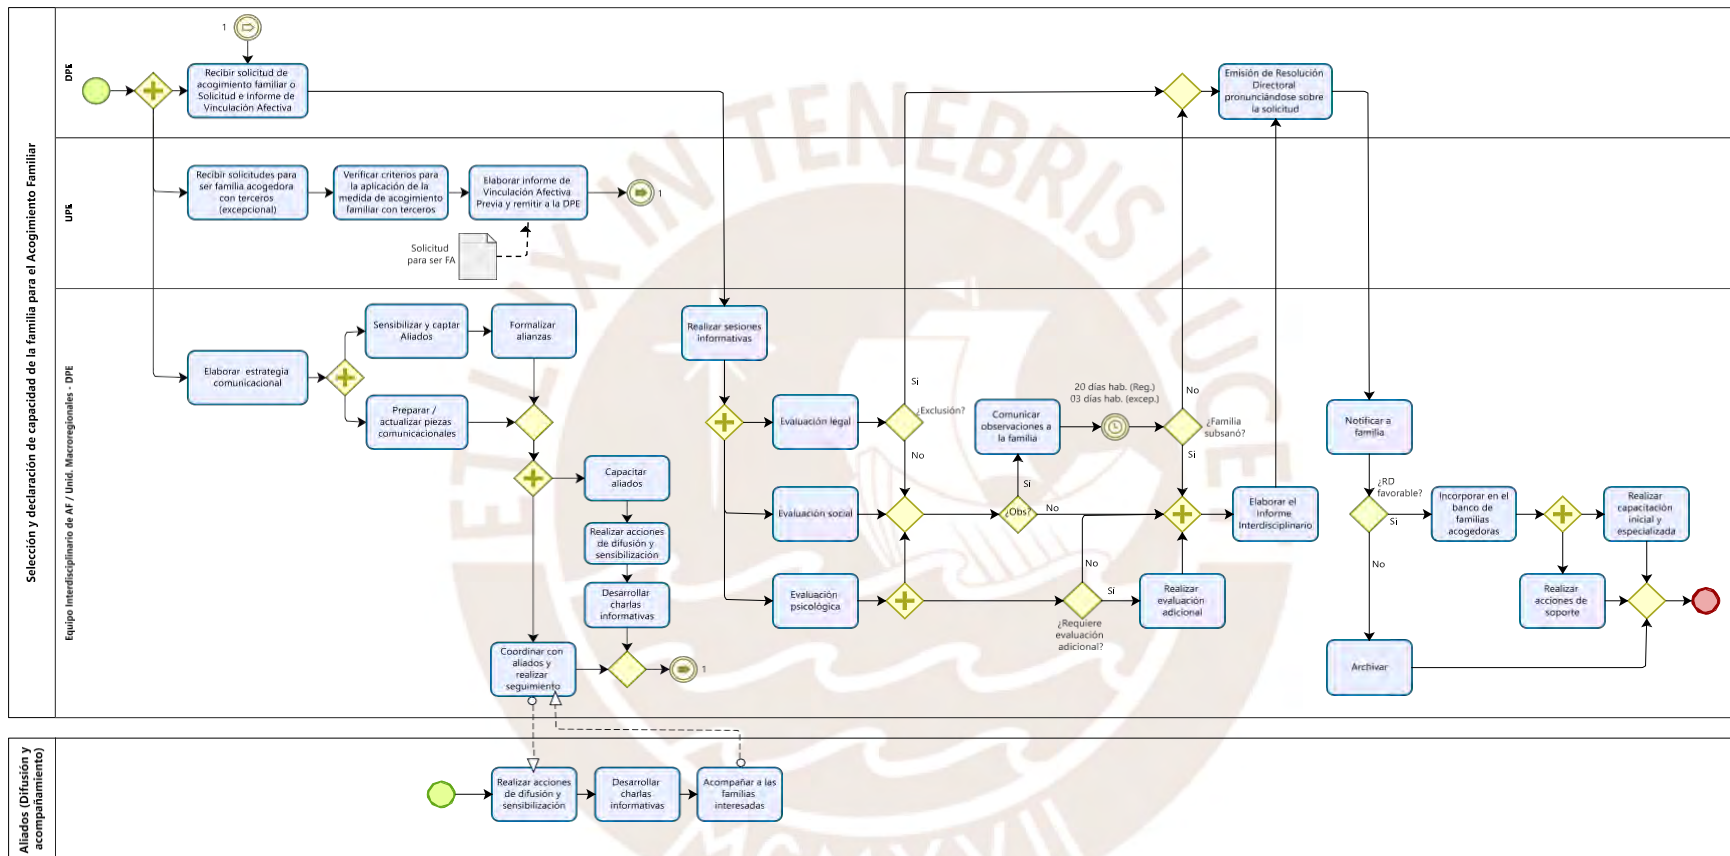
Selección y declaración de capacidad de la familia para el Acogimiento Familiar

DPE

1

Recibir solicitud de acogimiento familiar o Solicitud e Informe de Vinculación Afectiva

Emisión de Resolución Directoral pronunciándose sobre la solicitud

UPE

Recibir solicitudes para ser familia acogedora con terceros (excepcional)

Verificar criterios para la aplicación de la medida de acogimiento familiar con terceros

Elaborar informe de Vinculación Afectiva Previa y remitir a la DPE

1

Solicitud para ser FA

Equipo Interdisciplinario de AF / Unid. Macroregionales - DPE

Sensibilizar y captar Aliados

Formalizar alianzas

Realizar sesiones informativas

Elaborar estrategia comunicacional

Preparar / actualizar piezas comunicacionales

Si

¿Exclusión?

No

Comunicar observaciones a la familia

20 días hab. (Reg.)
03 días hab. (excep.)

No

¿Familia subsanó?

Si

Notificar a familia

Evaluación legal

Capacitar aliados

Realizar acciones de difusión y sensibilización

Desarrollar charlas informativas

Evaluación social

Si

¿Obs?

No

Elaborar el Informe Interdisciplinario

¿RD favorable?

Si

No

Incorporar en el banco de familias acogedoras

Realizar capacitación inicial y especializada

Evaluación psicológica

No

Si

¿Requiere evaluación adicional?

Realizar evaluación adicional

Realizar acciones de soporte

Coordinar con aliados y realizar seguimiento

1

Archivar

Aliados (Difusión y acompañamiento)

Realizar acciones de difusión y sensibilización

Desarrollar charlas informativas

Acompañar a las familias interesadas